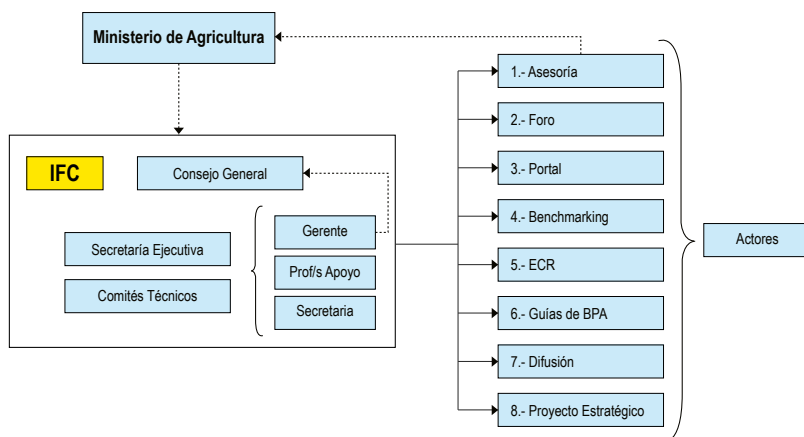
Ministerio de Agricultura

IFC

Consejo General

Secretaría Ejecutiva

Comités Técnicos

Gerente

Prof/s Apoyo

Secretaria

1.- Asesoría

2.- Foro

3.- Portal

4.- Benchmarking

5.- ECR

6.- Guías de BPA

7.- Difusión

8.- Proyecto Estratégico

Actores